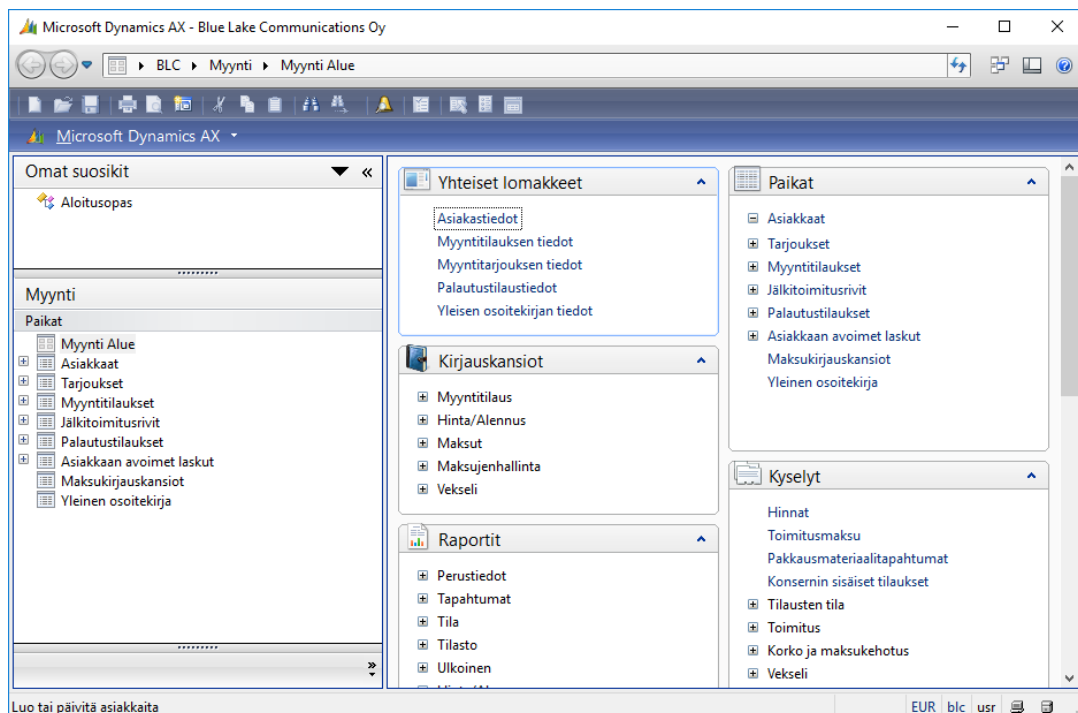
Microsoft Dynamics AX - Blue Lake Communications Oy

BLC ▸ Myynti ▸ Myynti Alue

Microsoft Dynamics AX

Omat suosikit

Aloitusopas

Myynti

Paikat

Myynti Alue
Asiakkaat
Tarjoukset
Myyntitilaukset
Jälkitoimitusrivit
Palautustilaukset
Asiakkaan avoimet laskut
Maksukirjauskansiot
Yleinen osoitekirja

Yhteiset lomakkeet

Asiakastiedot
Myyntitilauksen tiedot
Myyntitarjouksen tiedot
Palautustilaustiedot
Yleisen osoitekirjan tiedot

Kirjauskansiot

Myyntitilaus
Hinta/Alennus
Maksut
Maksujenhallinta
Vekseli

Raportit

Perustiedot
Tapahtumat
Tila
Tilasto
Ulkoinen
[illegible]

Paikat

Asiakkaat
Tarjoukset
Myyntitilaukset
Jälkitoimitusrivit
Palautustilaukset
Asiakkaan avoimet laskut
Maksukirjauskansiot
Yleinen osoitekirja

Kyselyt

Hinnat
Toimitusmaksu
Pakkausmateriaalitapahtumat
Konsernin sisäiset tilaukset
Tilausten tila
Toimitus
Korko ja maksukehotus
Vekseli

Luo tai päivitä asiakkaita

EUR blc usr